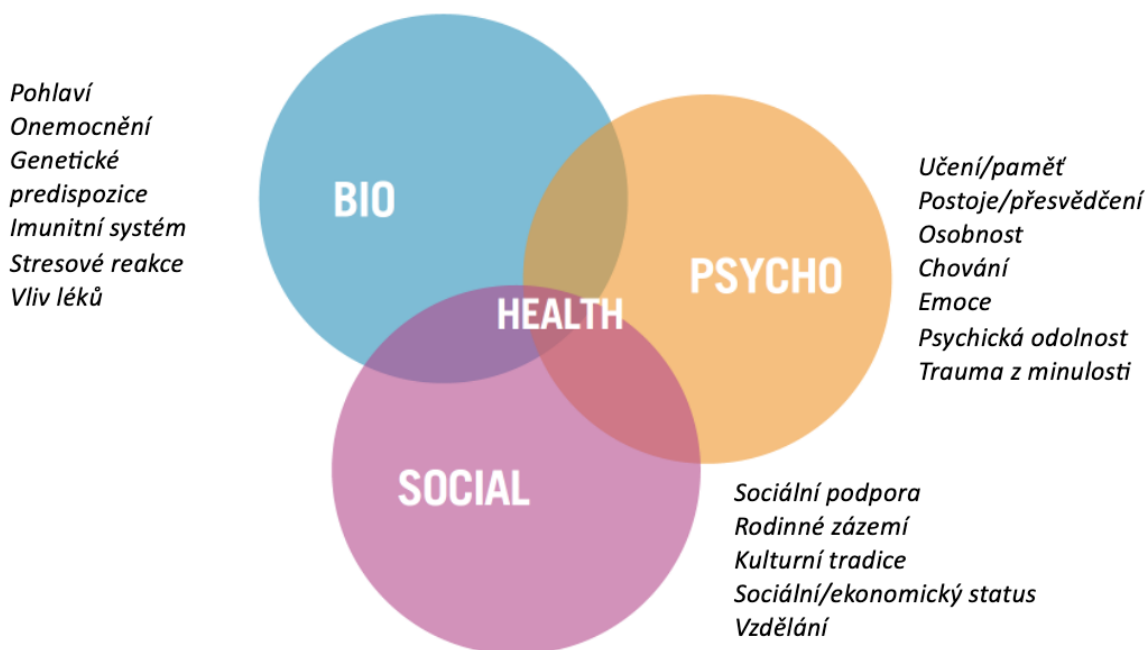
Pohlaví
Onemocnění
Genetické predispozice
Imunitní systém
Stresové reakce
Vliv léků

BIO

PSYCHO

HEALTH

SOCIAL

Učení/paměť
Postoje/přesvědčení
Osobnost
Chování
Emoce
Psychická odolnost
Trauma z minulosti

Sociální podpora
Rodinné zázemí
Kulturní tradice
Sociální/ekonomický status
Vzdělání